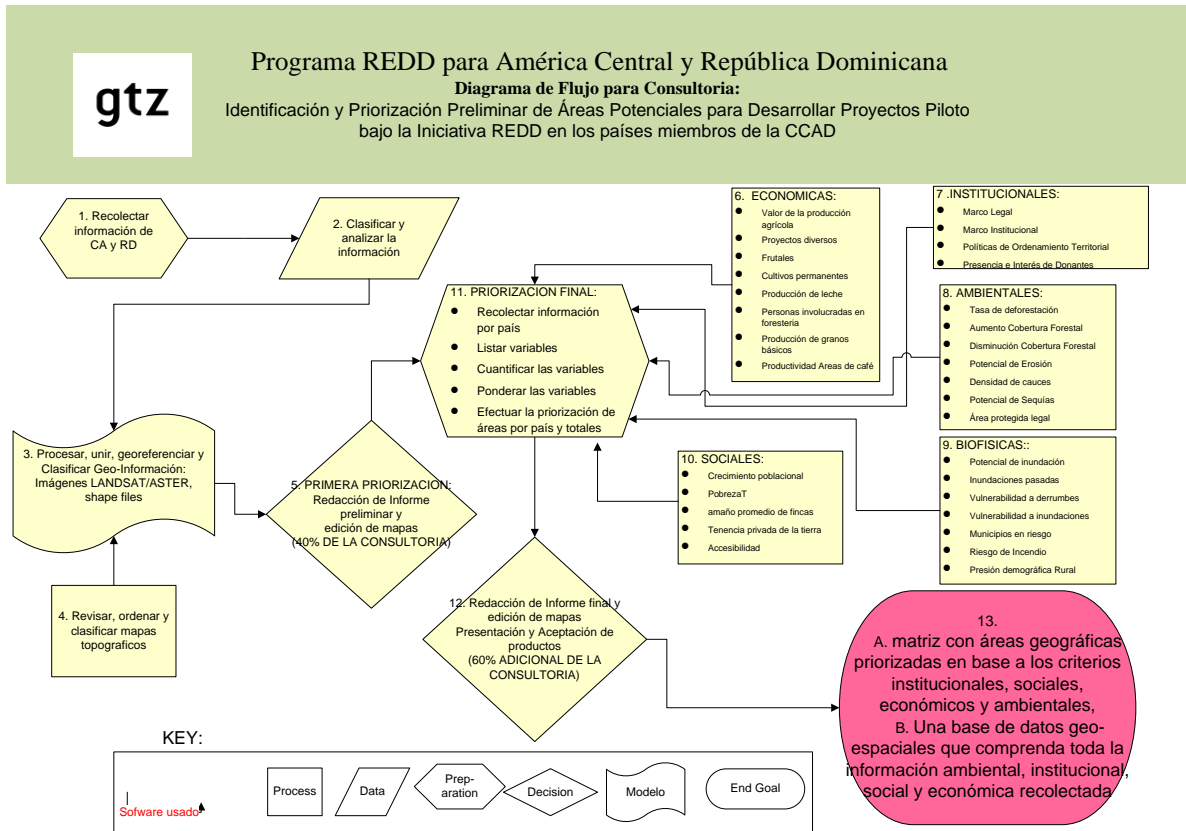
gtz

Programa REDD para América Central y República Dominicana
**Diagrama de Flujo para Consultoria:**
Identificación y Priorización Preliminar de Áreas Potenciales para Desarrollar Proyectos Piloto bajo la Iniciativa REDD en los países miembros de la CCAD

1. Recolectar información de CA y RD

2. Clasificar y analizar la información

6. ECONOMICAS:
- Valor de la producción agrícola
- Proyectos diversos
- Frutales
- Cultivos permanentes
- Producción de leche
- Personas involucradas en foresteria
- Producción de granos básicos
- Productividad Areas de café

7 .INSTITUCIONALES:
- Marco Legal
- Marco Institucional
- Políticas de Ordenamiento Territorial
- Presencia e Interés de Donantes

11. PRIORIZACION FINAL:
- Recolectar información por país
- Listar variables
- Cuantificar las variables
- Ponderar las variables
- Efectuar la priorización de áreas por país y totales

8. AMBIENTALES:
- Tasa de deforestación
- Aumento Cobertura Forestal
- Disminución Cobertura Forestal
- Potencial de Erosión
- Densidad de cauces
- Potencial de Sequías
- Área protegida legal

9. BIOFISICAS::
- Potencial de inundación
- Inundaciones pasadas
- Vulnerabilidad a derrumbes
- Vulnerabilidad a inundaciones
- Municipios en riesgo
- Riesgo de Incendio
- Presión demográfica Rural

10. SOCIALES:
- Crecimiento poblacional
- PobrezaT
- amaño promedio de fincas
- Tenencia privada de la tierra
- Accesibilidad

3. Procesar, unir, georeferenciar y Clasificar Geo-Información: Imágenes LANDSAT/ASTER, shape files

5. PRIMERA PRIORIZACION: Redacción de Informe preliminar y edición de mapas (40% DE LA CONSULTORIA)

4. Revisar, ordenar y clasificar mapas topograficos

12. Redacción de Informe final y edición de mapas Presentación y Aceptación de productos (60% ADICIONAL DE LA CONSULTORIA)

13.
A. matriz con áreas geográficas priorizadas en base a los criterios institucionales, sociales, económicos y ambientales,
B. Una base de datos geo-espaciales que comprenda toda la información ambiental, institucional, social y económica recolectada

KEY:

Sofware usado

Process

Data

Prep-aration

Decision

Modelo

End Goal